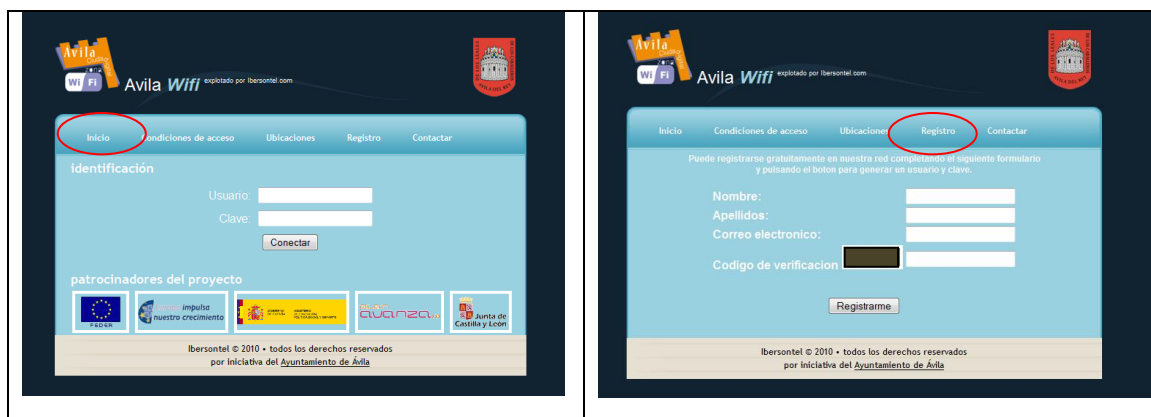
| Avila Ciudad 2014 Wi Fi Avila Wifi explotado por Ibersontel.com<br><br>Inicio Condiciones de acceso Ubicaciones Registro Contactar<br><br>identificación<br><br>Usuario:<br><br>Clave:<br><br>Conectar<br><br>patrocinadores del proyecto<br><br>FEDER impulsa nuestro crecimiento avanza Junta de Castilla y León<br><br>Ibersontel © 2010 • todos los derechos reservados<br>por iniciativa del Ayuntamiento de Ávila | Avila Ciudad 2014 Wi Fi Avila Wifi explotado por Ibersontel.com<br><br>Inicio Condiciones de acceso Ubicaciones Registro Contactar<br><br>Puede registrarse gratuitamente en nuestra red completando el siguiente formulario y pulsando el boton para generar un usuario y clave.<br><br>Nombre:<br><br>Apellidos:<br><br>Correo electronico:<br><br>Codigo de verificacion<br><br>Registrarme<br><br>Ibersontel © 2010 • todos los derechos reservados<br>por iniciativa del Ayuntamiento de Ávila |
|---|---|